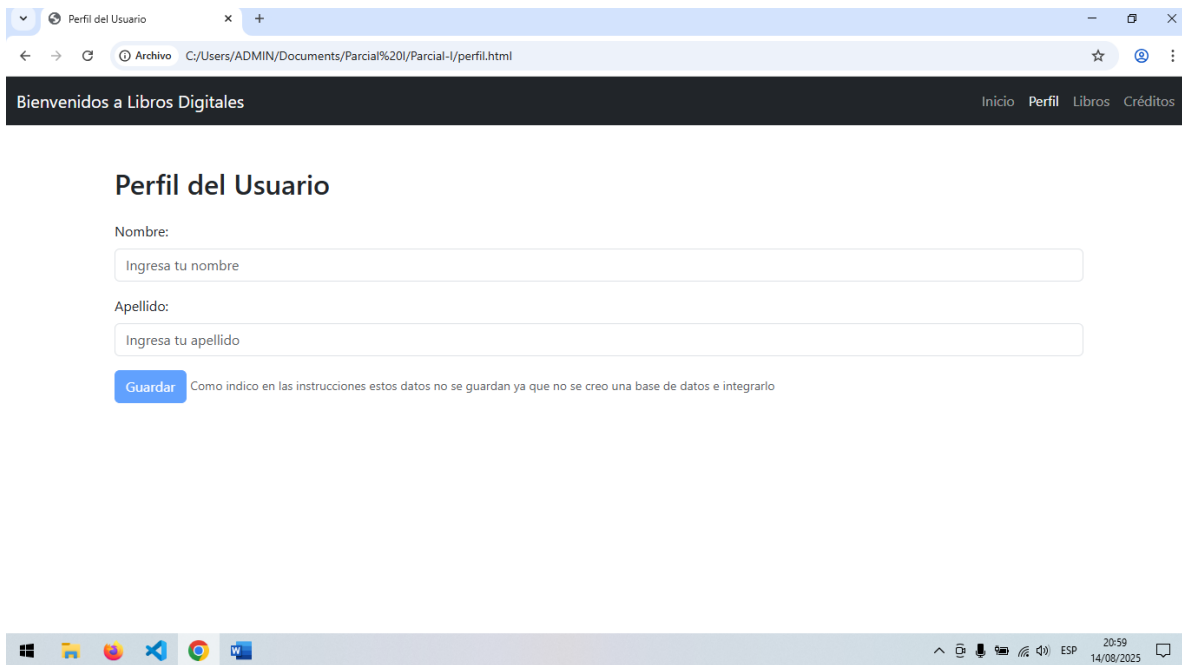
Perfil del Usuario

Archivo C:/Users/ADMIN/Documents/Parcial%20I/Parcial-I/perfil.html

Bienvenidos a Libros Digitales

Inicio Perfil Libros Créditos

Perfil del Usuario

Nombre:

Ingresa tu nombre

Apellido:

Ingresa tu apellido

Guardar Como indico en las instrucciones estos datos no se guardan ya que no se creo una base de datos e integrarlo

ESP 20:59 14/08/2025